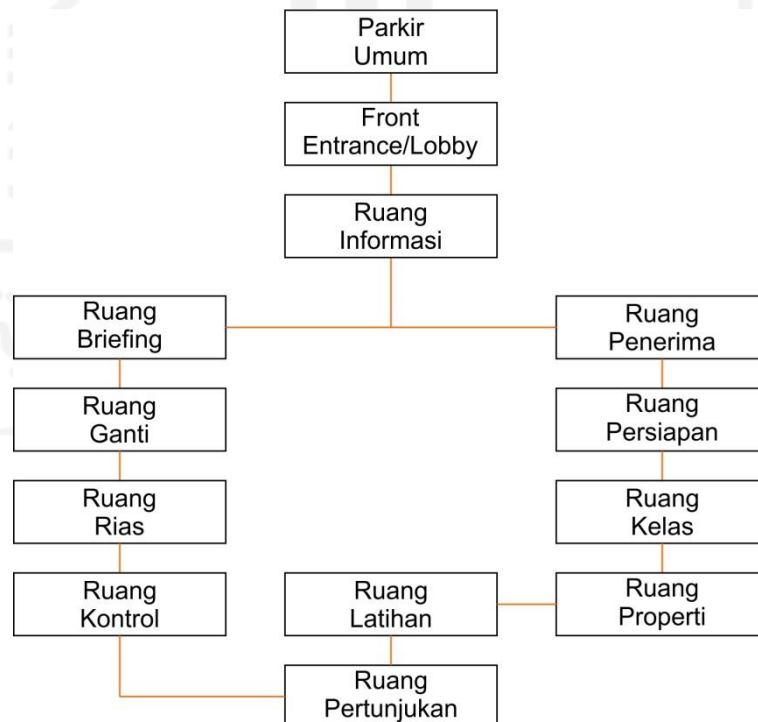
Parkir Umum

Front Entrance/Lobby

Ruang Informasi

Ruang Briefing

Ruang Penerima

Ruang Ganti

Ruang Persiapan

Ruang Rias

Ruang Kelas

Ruang Kontrol

Ruang Latihan

Ruang Properti

Ruang Pertunjukan